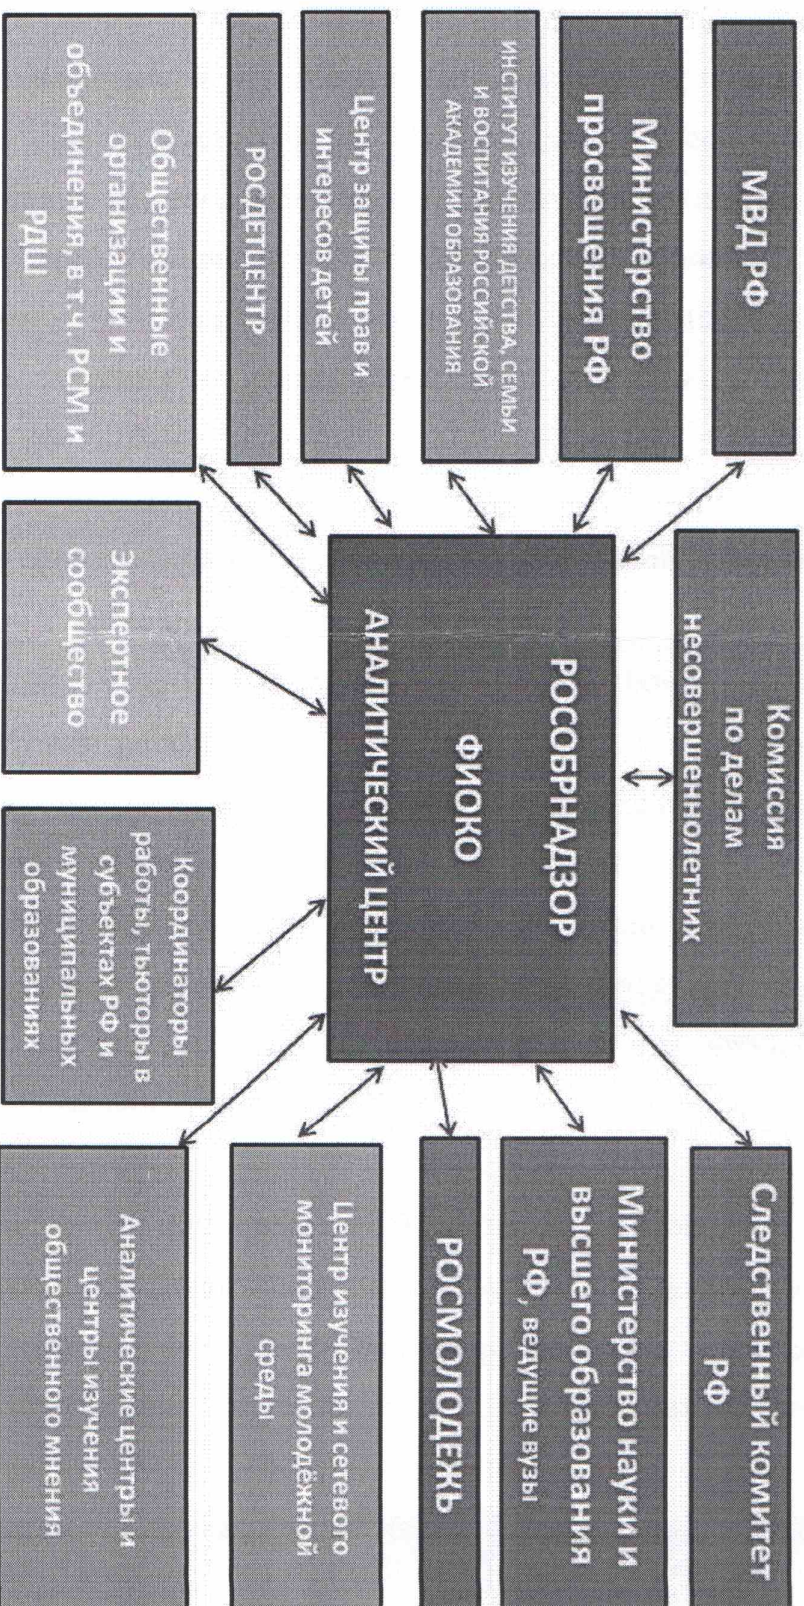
МВД РФ

Министерство просвещения РФ

ИНСТИТУТ ИЗУЧЕНИЯ ДЕТСТВА, СЕМЬИ И ВОСПИТАНИЯ РОССИЙСКОЙ АКАДЕМИИ ОБРАЗОВАНИЯ

Центр защиты прав и интересов детей

РОСДЕТЦЕНТР

Общественные организации и объединения, в т.ч. РСМ и РДШ

Комиссия по делам несовершеннолетних

РОСОБРНАДЗОР
ФИОКО
АНАЛИТИЧЕСКИЙ ЦЕНТР

Экспертное сообщество

Координаторы работы, тьюторы в субъектах РФ и муниципальных образованиях

Следственный комитет РФ

Министерство науки и высшего образования РФ, ведущие вузы

РОСМОЛОДЕЖЬ

Центр изучения и сетевого мониторинга молодёжной среды

Аналитические центры и центры изучения общественного мнения